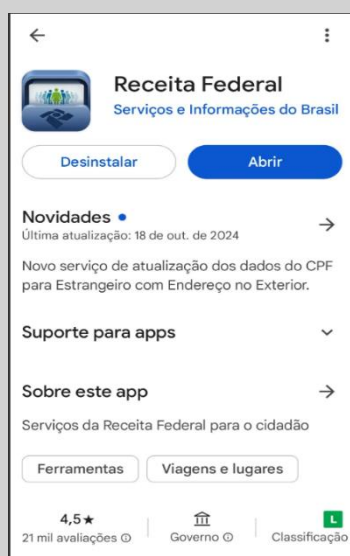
←
⋮

Receita Federal
Serviços e Informações do Brasil

Desinstalar
Abrir

Novidades •
Última atualização: 18 de out. de 2024
→

Novo serviço de atualização dos dados do CPF para Estrangeiro com Endereço no Exterior.

Suporte para apps

Sobre este app
→

Serviços da Receita Federal para o cidadão

Ferramentas
Viagens e lugares

4,5★
21 mil avaliações ⓘ

Governo ⓘ

L
Classificação